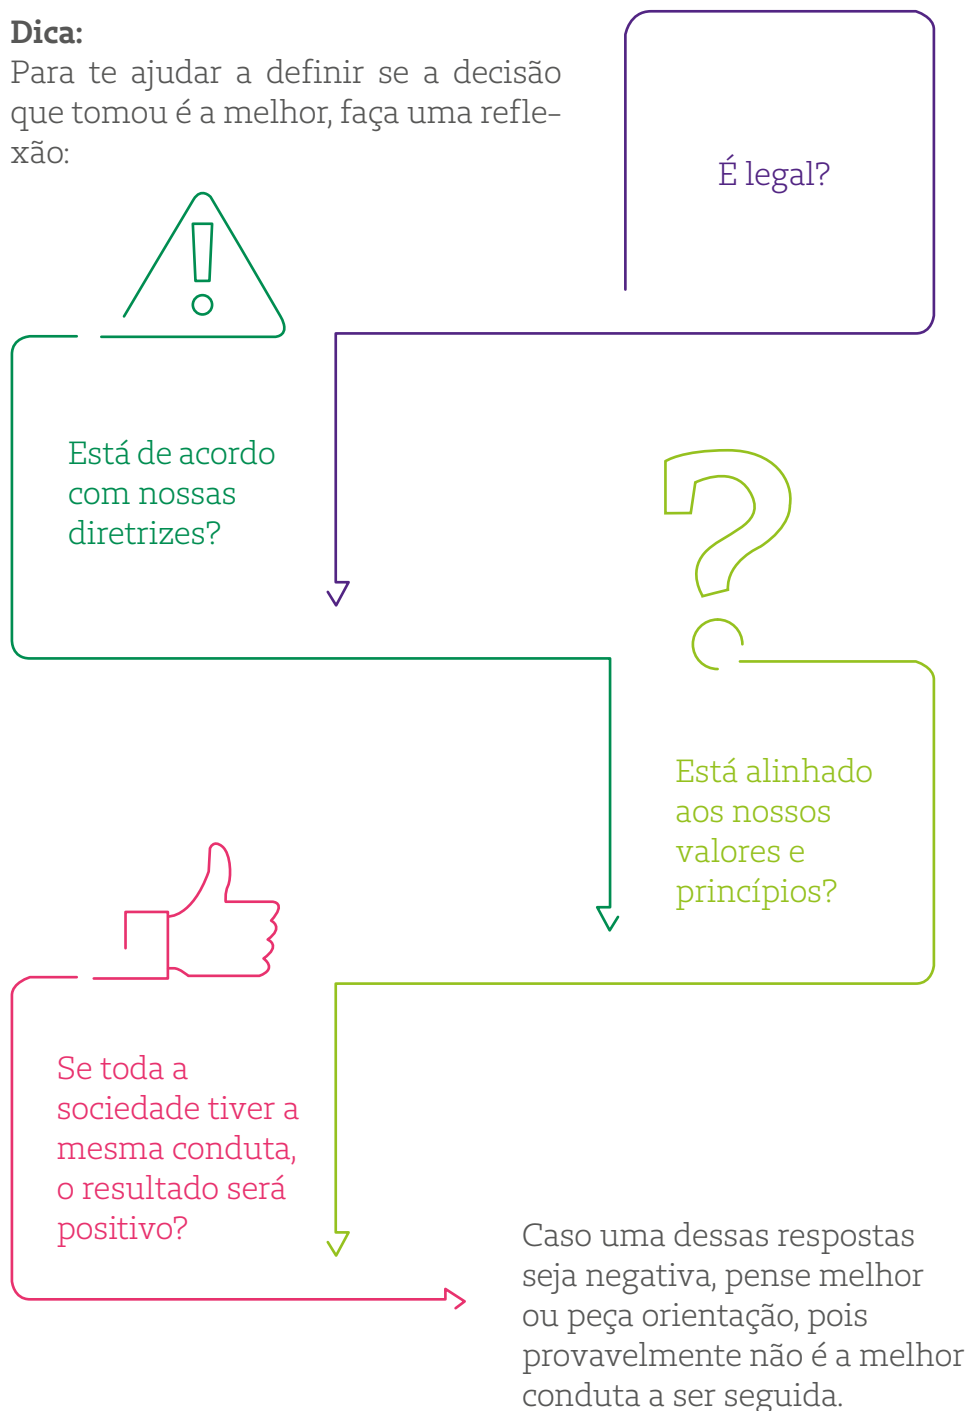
**Dica:**
Para te ajudar a definir se a decisão que tomou é a melhor, faça uma reflexão:

É legal?

Está de acordo com nossas diretrizes?

Está alinhado aos nossos valores e princípios?

Se toda a sociedade tiver a mesma conduta, o resultado será positivo?

Caso uma dessas respostas seja negativa, pense melhor ou peça orientação, pois provavelmente não é a melhor conduta a ser seguida.